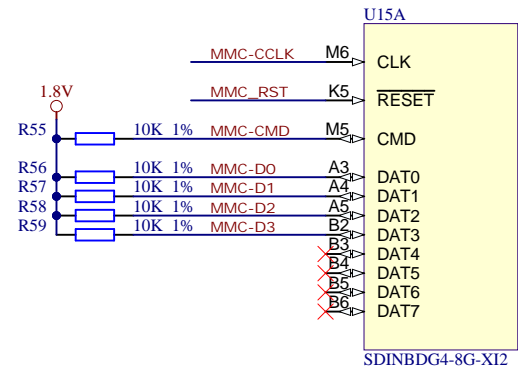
U15A

MMC-CCLK M6 CLK
MMC_RST K5 $\overline{\text{RESET}}$
1.8V
R55 10K 1% MMC-CMD M5 CMD
R56 10K 1% MMC-D0 A3 DAT0
R57 10K 1% MMC-D1 A4 DAT1
R58 10K 1% MMC-D2 A5 DAT2
R59 10K 1% MMC-D3 B2 DAT3
B3 DAT4
B4 DAT5
B5 DAT6
B6 DAT7

SDINBDG4-8G-XI2